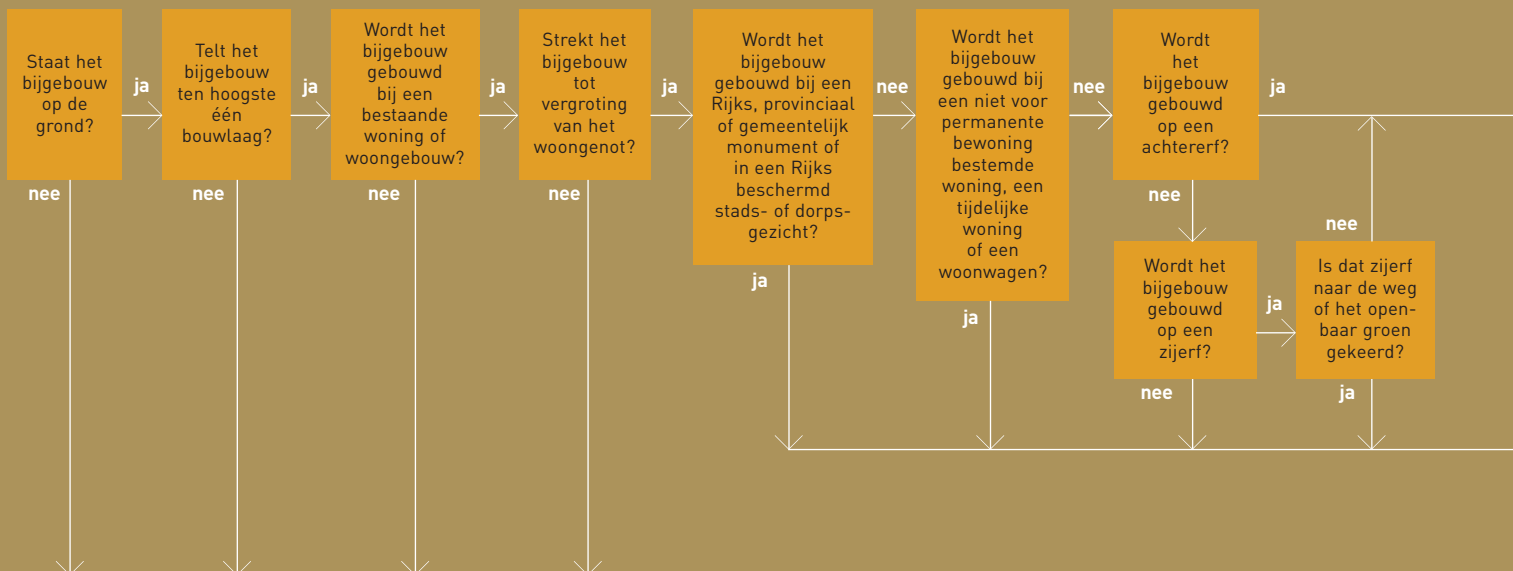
Staat het bijgebouw op de grond?

ja

nee

Telt het bijgebouw ten hoogste één bouwlaag?

ja

nee

Wordt het bijgebouw gebouwd bij een bestaande woning of woongebouw?

ja

nee

Strekt het bijgebouw tot vergroting van het woongenot?

ja

nee

Wordt het bijgebouw gebouwd bij een Rijks, provinciaal of gemeentelijk monument of in een Rijks beschermd stads- of dorpsgezicht?

nee

ja

Wordt het bijgebouw gebouwd bij een niet voor permanente bewoning bestemde woning, een tijdelijke woning of een woonwagen?

nee

ja

Wordt het bijgebouw gebouwd op een achtererf?

ja

nee

Wordt het bijgebouw gebouwd op een zijerf?

ja

nee

Is dat zijerf naar de weg of het openbaar groen gekeerd?

nee

ja